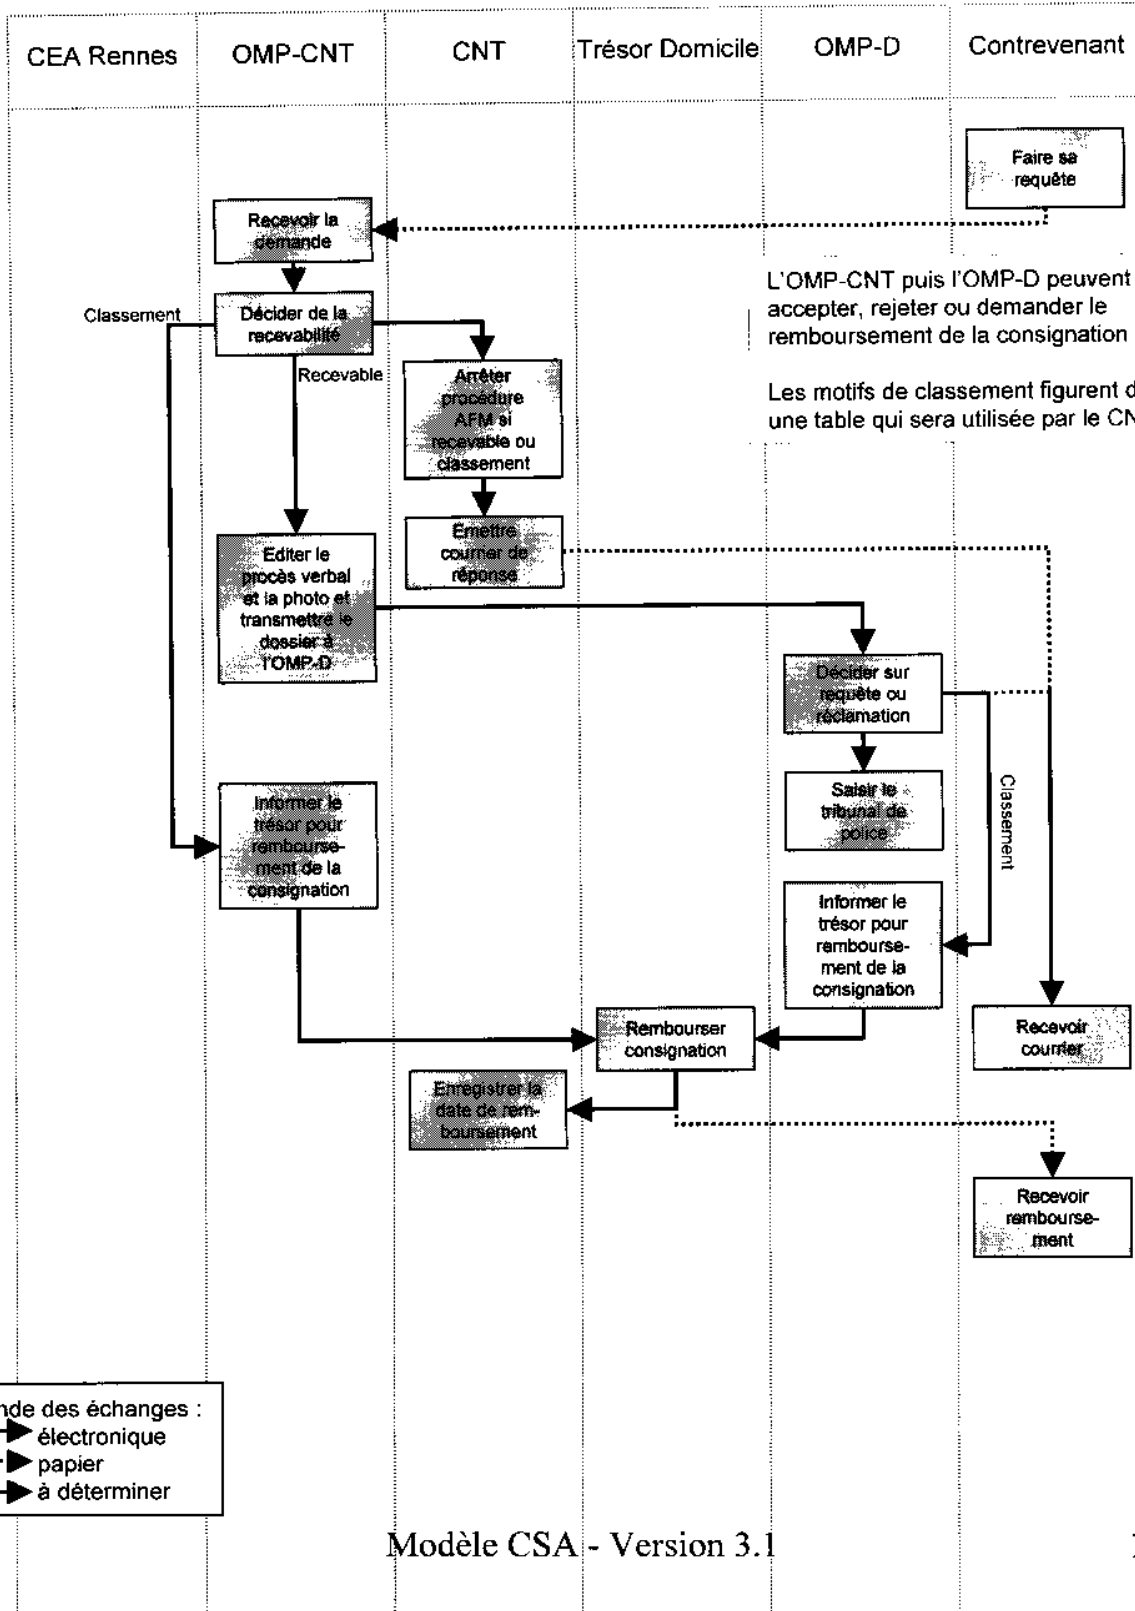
| CEA Rennes | OMP-CNT | CNT | Trésor Domicile | OMP-D | Contrevenant |
|---|---|---|---|---|---|

Faire sa requête

Recevoir la demande

L'OMP-CNT puis l'OMP-D peuvent accepter, rejeter ou demander le remboursement de la consignation

Les motifs de classement figurent d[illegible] une table qui sera utilisée par le CN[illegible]

Classement

Décider de la recevabilité

Recevable

Arrêter procédure AFM si recevable ou classement

Emettre courrier de réponse

Editer le procès verbal et la photo et transmettre le dossier à l'OMP-D

Décider sur requête ou réclamation

Saisir le tribunal de police

Classement

Informer le trésor pour rembourse-ment de la consignation

Informer le trésor pour rembourse-ment de la consignation

Recevoir courrier

Rembourser consignation

Enregistrer la date de rem-boursement

Recevoir rembourse-ment

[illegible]nde des échanges :
électronique
papier
à déterminer

Modèle CSA - Version 3.1